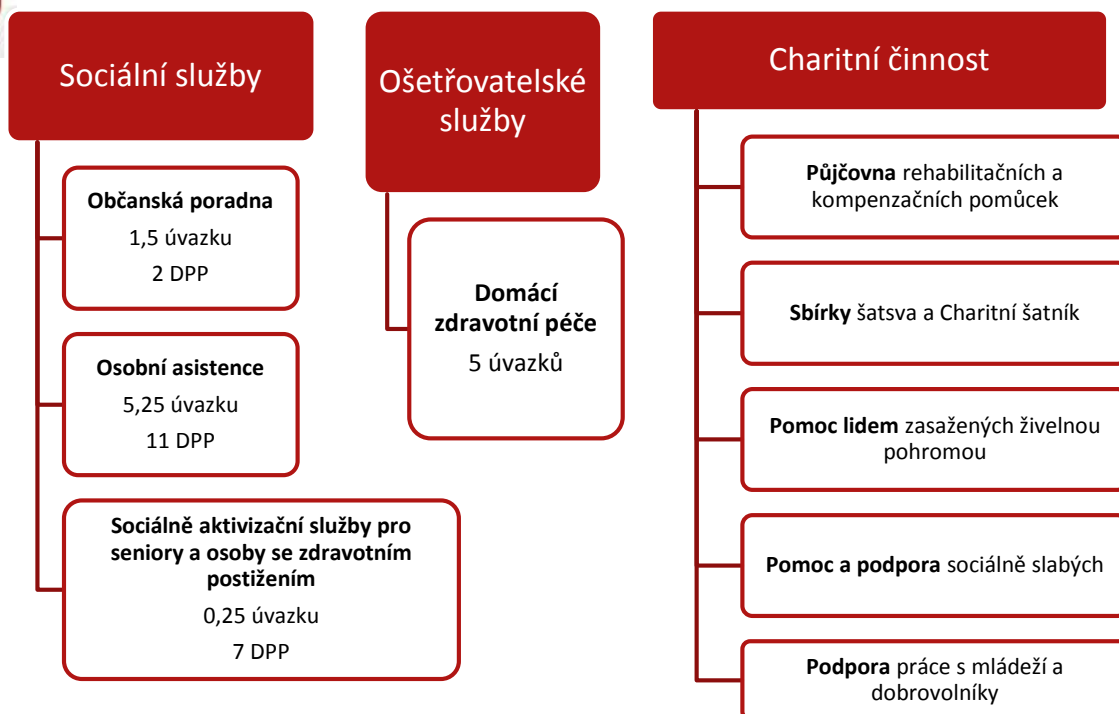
Sociální služby

Občanská poradna
1,5 úvazku
2 DPP

Osobní asistence
5,25 úvazku
11 DPP

Sociálně aktivizační služby pro seniory a osoby se zdravotním postižením
0,25 úvazku
7 DPP

Ošetřovatelské služby

Domácí zdravotní péče
5 úvazků

Charitní činnost

Půjčovna rehabilitačních a kompenzačních pomůcek

Sbírky šatsva a Charitní šatník

Pomoc lidem zasažených živelnou pohromou

Pomoc a podpora sociálně slabých

Podpora práce s mládeží a dobrovolníky